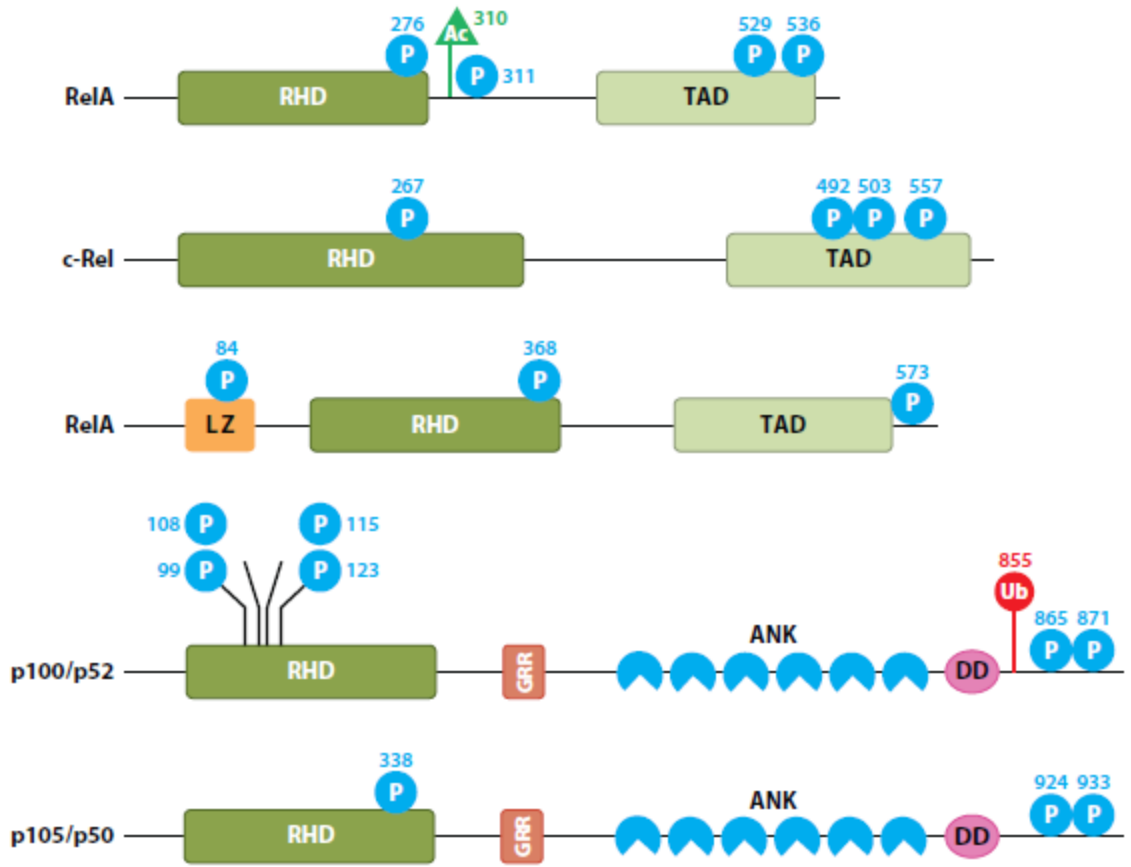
RelA
276 P
Ac 310
P 311
RHD
529 P 536 P
TAD

c-Rel
267 P
RHD
492 P 503 P 557 P
TAD

RelA
84 P
LZ
368 P
RHD
TAD
573 P

p100/p52
108 P
99 P
P 115
P 123
RHD
GRR
ANK
DD
855 Ub
865 P 871 P

p105/p50
338 P
RHD
GRR
ANK
DD
924 P 933 P